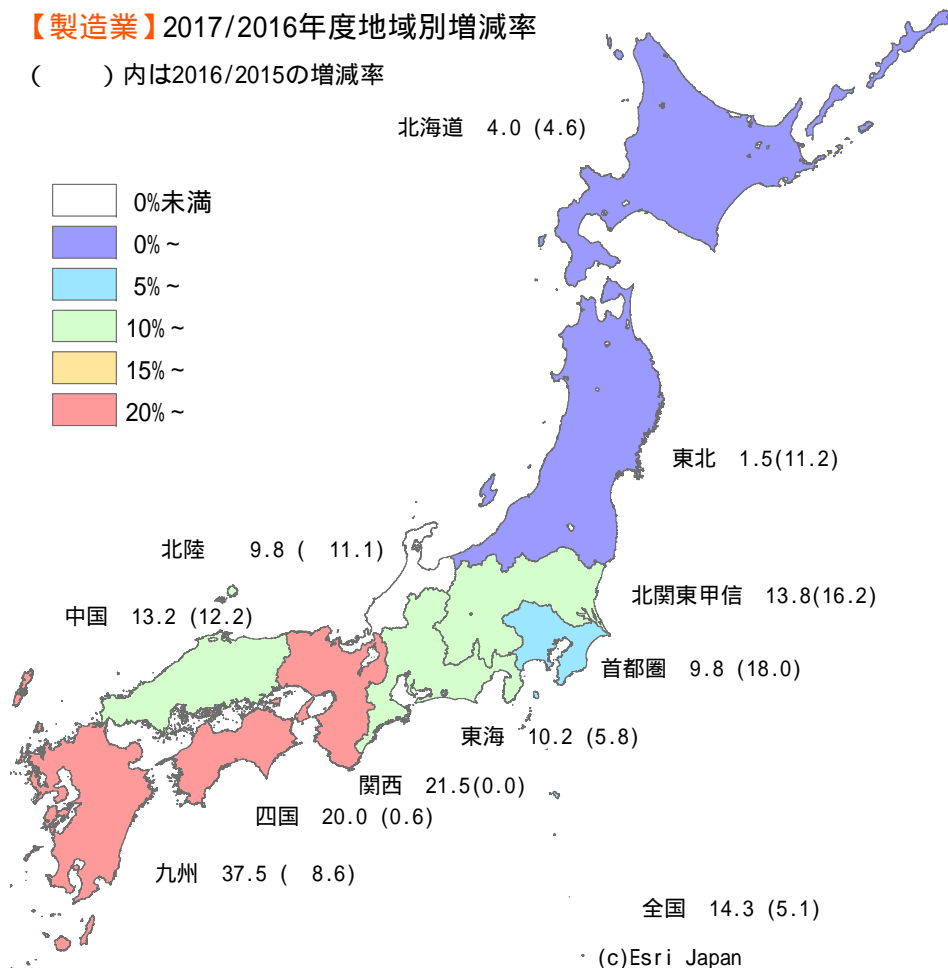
【製造業】2017/2016年度地域別増減率

(　　) 内は2016/2015の増減率

0%未満
0%～
5%～
10%～
15%～
20%～

北海道　4.0 (4.6)

東北　1.5(11.2)

北陸　9.8 (　11.1)

北関東甲信　13.8(16.2)

中国　13.2 (12.2)

首都圏　9.8 (18.0)

東海　10.2 (5.8)

関西　21.5(0.0)

四国　20.0 (0.6)

九州　37.5 (　8.6)

全国　14.3 (5.1)

(c)Esri Japan